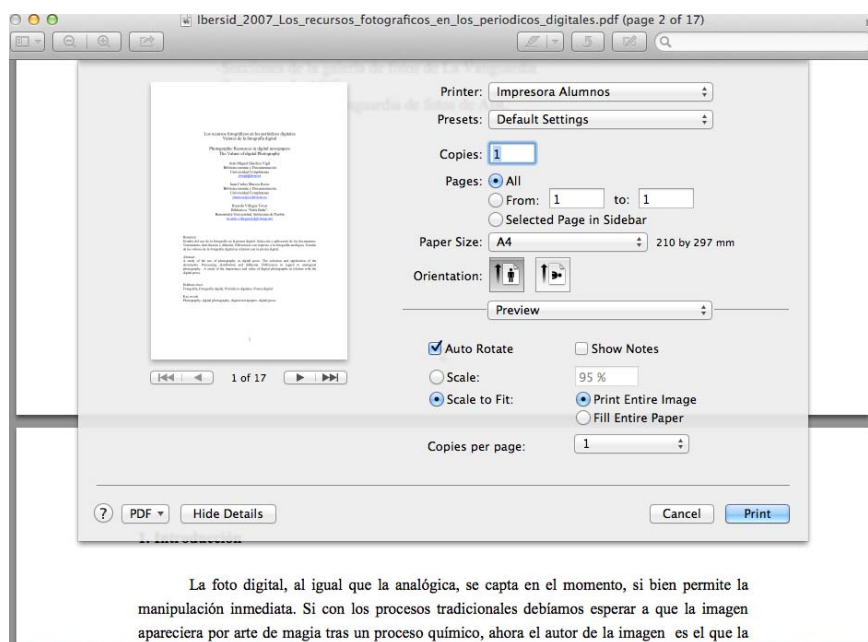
Ibersid_2007_Los_recursos_fotograficos_en_los_periodicos_digitales.pdf (page 2 of 17)

Printer: Impresora Alumnos
Presets: Default Settings
Copies: 1
Pages: All
From: 1 to: 1
Selected Page in Sidebar
Paper Size: A4 210 by 297 mm
Orientation:
Preview
Auto Rotate
Show Notes
Scale: 95 %
Scale to Fit:
Print Entire Image
Fill Entire Paper
Copies per page: 1

1 of 17

? PDF Hide Details Cancel Print

La foto digital, al igual que la analógica, se capta en el momento, si bien permite la manipulación inmediata. Si con los procesos tradicionales debíamos esperar a que la imagen apareciera por arte de magia tras un proceso químico, ahora el autor de la imagen es el que la